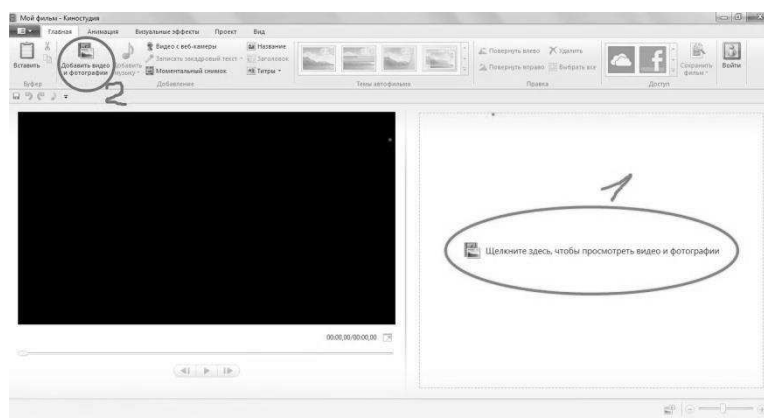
Мой фильм - Киностудия

Главная Анимация Визуальные эффекты Проект Вид

Вставить

Буфер

Добавить видео и фотографии

Добавить музыку

Видео с веб-камеры

Записать закадровый текст

Моментальный снимок

Название

Заголовок

Титры

Добавление

Темы автофильма

Повернуть влево

Повернуть вправо

Удалить

Выбрать все

Правка

Сохранить фильм

Доступ

Войти

2

1

Щелкните здесь, чтобы просмотреть видео и фотографии

00:00,00/00:00,00